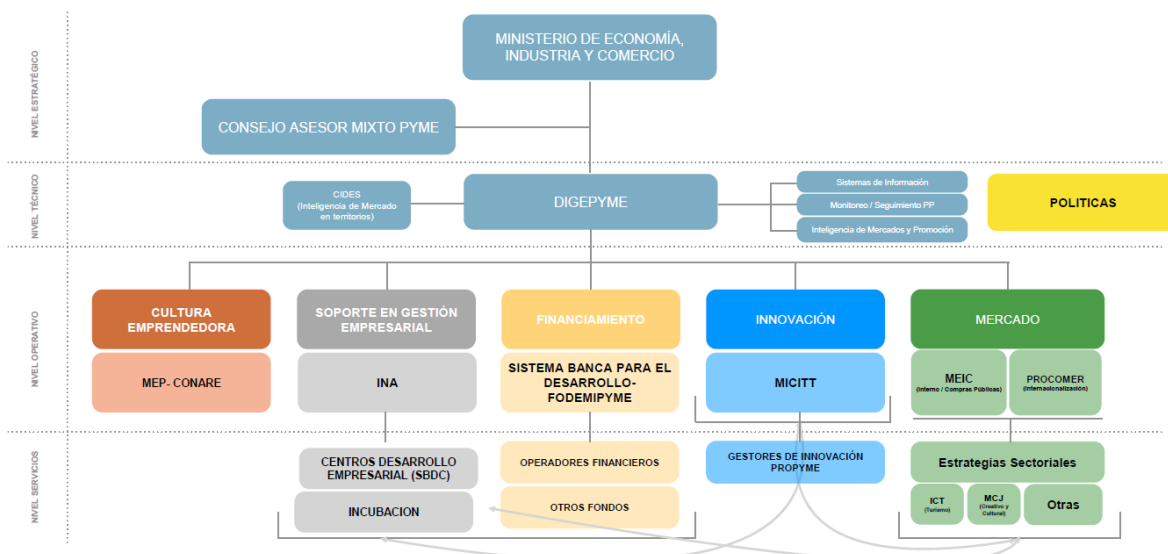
NIVEL ESTRATÉGICO

MINISTERIO DE ECONOMÍA, INDUSTRIA Y COMERCIO

CONSEJO ASESOR MIXTO PYME

NIVEL TÉCNICO

CIDES
(Inteligencia de Mercado en territorios)

DIGEPYME

Sistemas de Información

Monitoreo / Seguimiento PP

Inteligencia de Mercados y Promoción

POLITICAS

NIVEL OPERATIVO

CULTURA EMPRENDEDORA

MEP- CONARE

SOPORTE EN GESTIÓN EMPRESARIAL

INA

FINANCIAMIENTO

SISTEMA BANCA PARA EL DESARROLLO- FODEMIPYME

INNOVACIÓN

MICITT

MERCADO

MEIC
(Interno / Compras Públicas)

PROCOMER
(Internacionalización)

NIVEL SERVICIOS

CENTROS DESARROLLO EMPRESARIAL (SBDC)

INCUBACION

OPERADORES FINANCIEROS

OTROS FONDOS

GESTORES DE INNOVACIÓN PROPYME

Estrategias Sectoriales

ICT
(Turismo)

MCJ
(Creativo y Cultural)

Otras